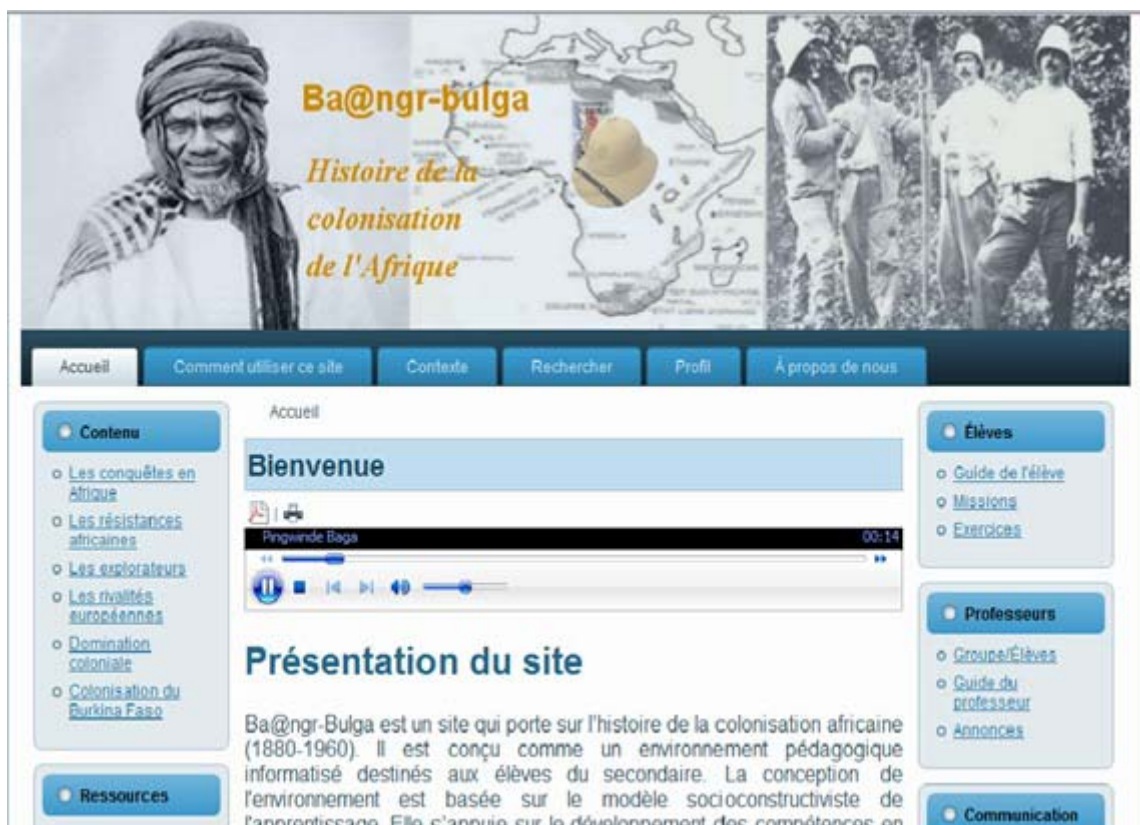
Ba@ngr-bulga

Histoire de la colonisation de l'Afrique

Accueil | Comment utiliser ce site | Contexte | Rechercher | Profil | À propos de nous

Contenu

Les conquêtes en Afrique
Les résistances africaines
Les explorateurs
Les rivalités européennes
Domination coloniale
Colonisation du Burkina Faso

Ressources

Accueil

Bienvenue

Pingwinde Baga 00:14

Présentation du site

Ba@ngr-Bulga est un site qui porte sur l'histoire de la colonisation africaine (1880-1960). Il est conçu comme un environnement pédagogique informatisé destinés aux élèves du secondaire. La conception de l'environnement est basée sur le modèle socioconstructiviste de l'apprentissage. Elle s'appuie sur le développement des compétences en

Élèves

Guide de l'élève
Missions
Exercices

Professeurs

Groups/Élèves
Guide du professeur
Annonces

Communication